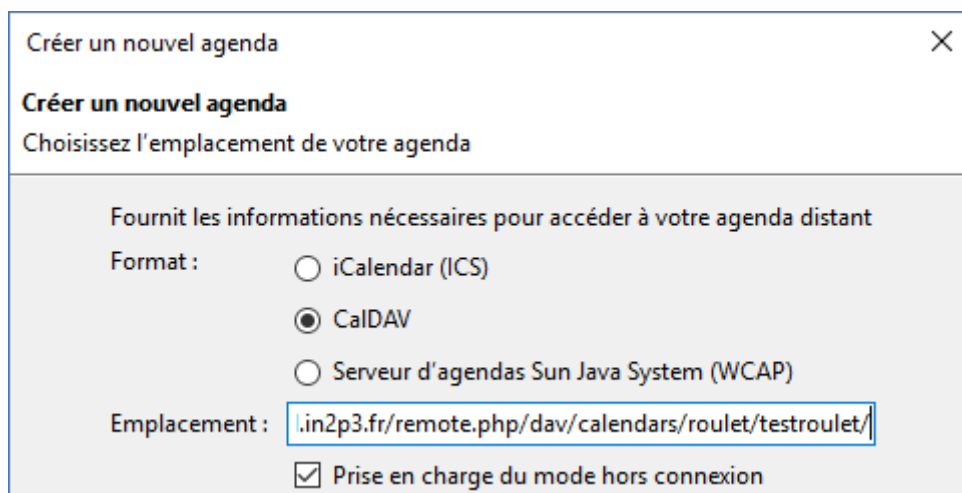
Créer un nouvel agenda

Créer un nouvel agenda

Choisissez l'emplacement de votre agenda

Fournit les informations nécessaires pour accéder à votre agenda distant

Format :
iCalendar (ICS)
CalDAV
Serveur d'agendas Sun Java System (WCAP)

Emplacement : .in2p3.fr/remote.php/dav/calendars/roulet/testroulet/

Prise en charge du mode hors connexion